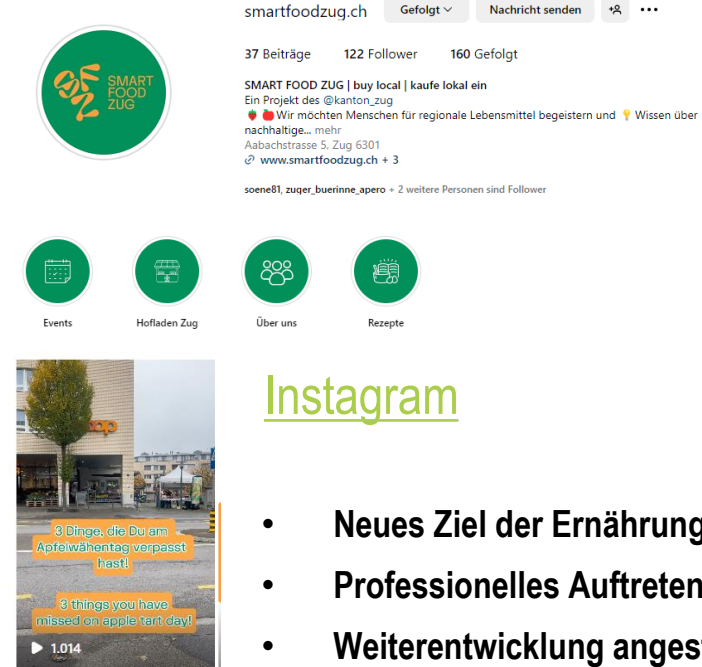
smartfoodzug.ch Gefolgt Nachricht senden

37 Beiträge 122 Follower 160 Gefolgt

SMART FOOD ZUG | buy local | kaufe lokal ein
Ein Projekt des @kanton_zug
🍓🍎 Wir möchten Menschen für regionale Lebensmittel begeistern und 💡 Wissen über nachhaltige... mehr
Aabachstrasse 5, Zug 6301
www.smartfoodzug.ch + 3

soene81, zuger_buerinne_apero + 2 weitere Personen sind Follower

SMART FOOD ZUG

Events
Hofladen Zug
Über uns
Rezepte

3 Dinge, die Du am Apfelwähentag verpasst hast!

3 things you have missed on apple tart day!

▶ 1.014

Instagram

• Neues Ziel der Ernährung

• Professionelles Auftreten

• Weiterentwicklung anges